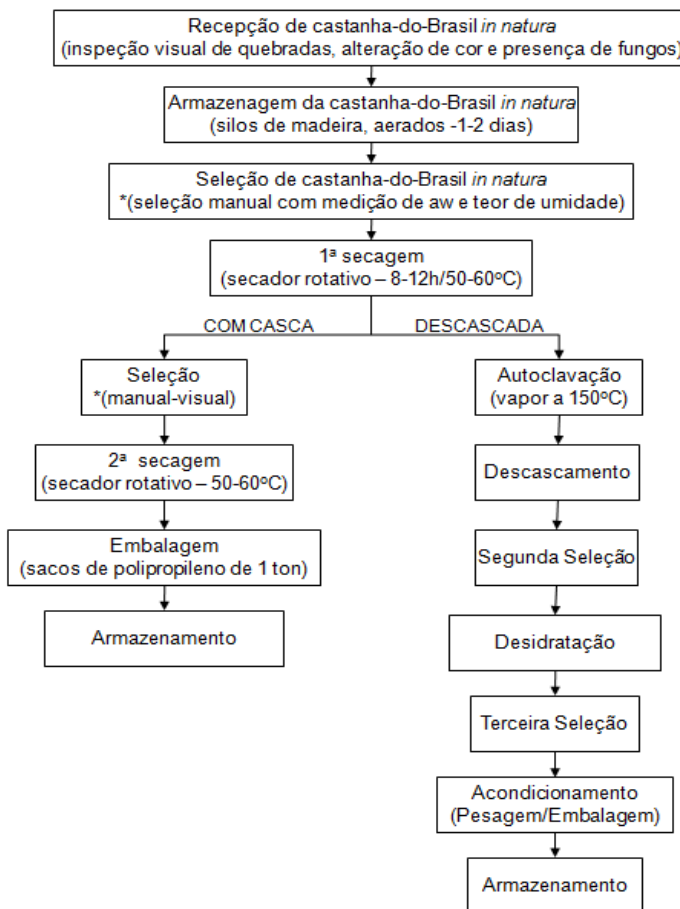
Recepção de castanha-do-Brasil *in natura*
(inspeção visual de quebradas, alteração de cor e presença de fungos)

Armazenagem da castanha-do-Brasil *in natura*
(silos de madeira, aerados -1-2 dias)

Seleção de castanha-do-Brasil *in natura*
*(seleção manual com medição de aw e teor de umidade)

1ª secagem
(secador rotativo – 8-12h/50-60ºC)

COM CASCA

Seleção
*(manual-visual)

2ª secagem
(secador rotativo – 50-60ºC)

Embalagem
(sacos de polipropileno de 1 ton)

Armazenamento

DESCASCADA

Autoclavação
(vapor a 150ºC)

Descascamento

Segunda Seleção

Desidratação

Terceira Seleção

Acondicionamento
(Pesagem/Embalagem)

Armazenamento